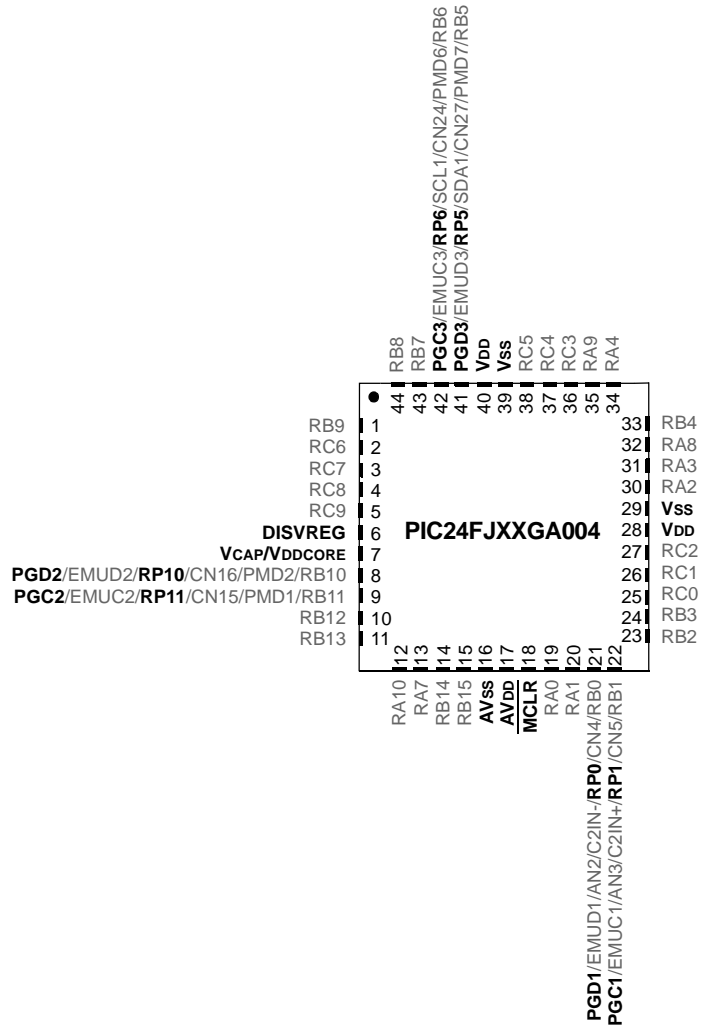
RB8
RB7
PGC3/EMUC3/RP6/SCL1/CN24/PMD6/RB6
PGD3/EMUD3/RP5/SDA1/CN27/PMD7/RB5
VDD
VSS
RC5
RC4
RC3
RA9
RA4

44 43 42 41 40 39 38 37 36 35 34

RB9 1
RC6 2
RC7 3
RC8 4
RC9 5
DISVREG 6
VCAP/VDDCORE 7
PGD2/EMUD2/RP10/CN16/PMD2/RB10 8
PGC2/EMUC2/RP11/CN15/PMD1/RB11 9
RB12 10
RB13 11

PIC24FJXXGA004

33 RB4
32 RA8
31 RA3
30 RA2
29 VSS
28 VDD
27 RC2
26 RC1
25 RC0
24 RB3
23 RB2

12 13 14 15 16 17 18 19 20 21 22

RA10
RA7
RB14
RB15
AVSS
AVDD
$\overline{MCLR}$
RA0
RA1
PGD1/EMUD1/AN2/C2IN-/RP0/CN4/RB0
PGC1/EMUC1/AN3/C2IN+/RP1/CN5/RB1